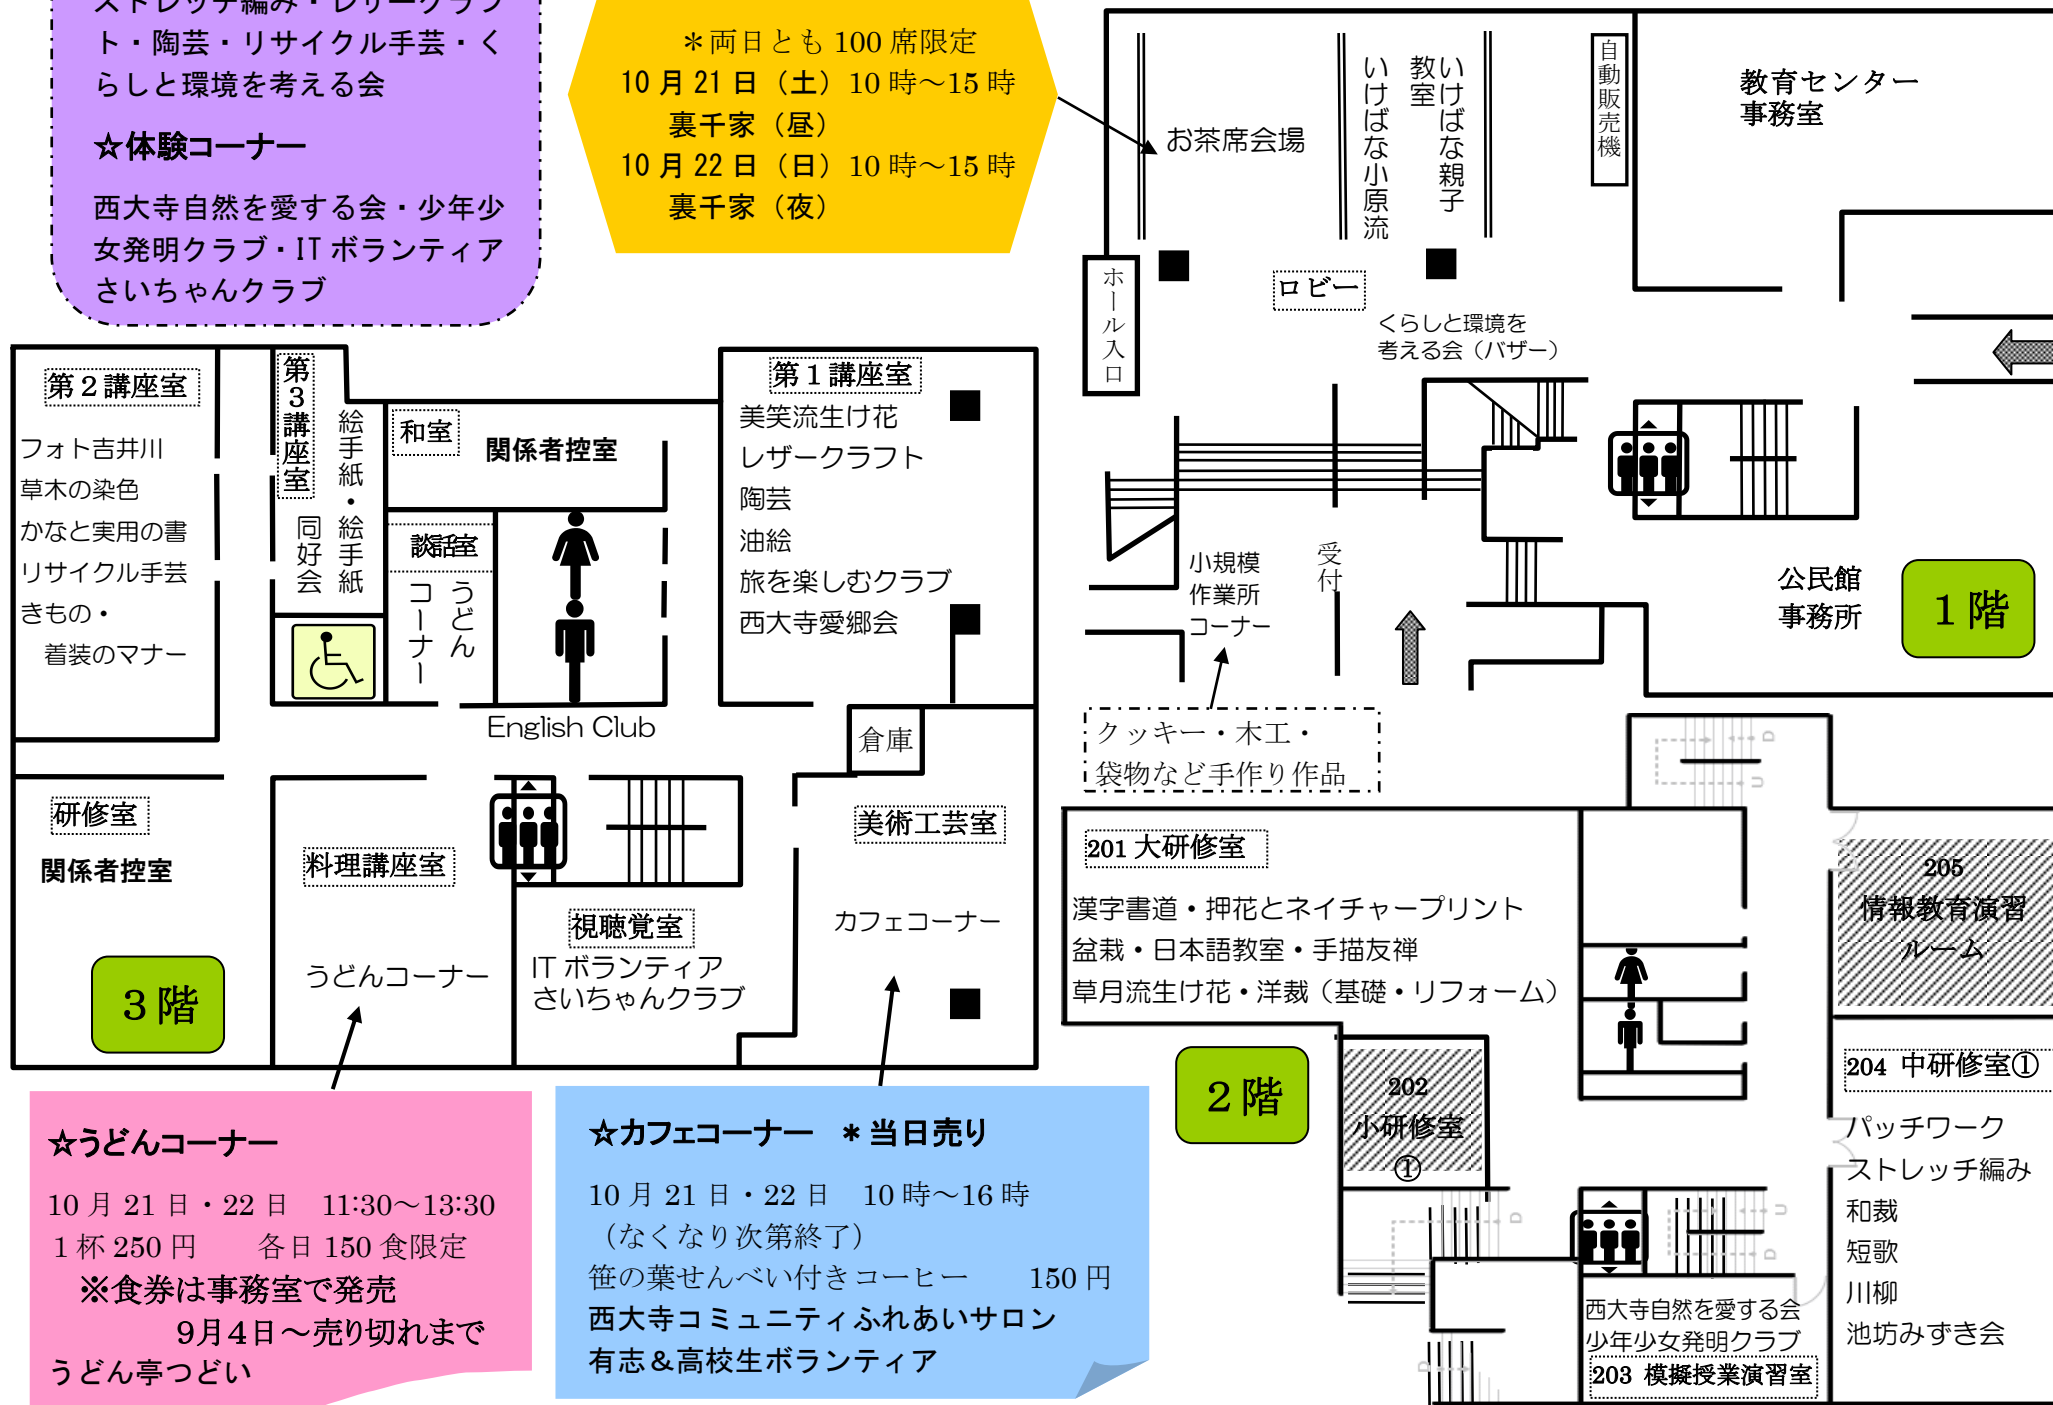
ストレッチ編み・レザークラフト・陶芸・リサイクル手芸・くらしと環境を考える会

☆体験コーナー

西大寺自然を愛する会・少年少女発明クラブ・IT ボランティア さいちゃんクラブ

＊両日とも 100 席限定
10 月 21 日（土）10 時～15 時
裏千家（昼）
10 月 22 日（日）10 時～15 時
裏千家（夜）

お茶席会場
いけばな小原流
いけばな親子教室
自動販売機
教育センター事務室
ホール入口
ロビー
くらしと環境を考える会（バザー）
小規模作業所コーナー
受付
公民館事務所
1 階
クッキー・木工・袋物など手作り作品

第２講座室
フォト吉井川
草木の染色
かなと実用の書
リサイクル手芸
きもの・着装のマナー
第３講座室
絵手紙・絵手紙同好会
和室
関係者控室
談話室
うどんコーナー
English Club
第１講座室
美笑流生け花
レザークラフト
陶芸
油絵
旅を楽しむクラブ
西大寺愛郷会
倉庫
研修室
関係者控室
料理講座室
うどんコーナー
視聴覚室
IT ボランティア
さいちゃんクラブ
美術工芸室
カフェコーナー
3 階

201 大研修室
漢字書道・押花とネイチャープリント
盆栽・日本語教室・手描友禅
草月流生け花・洋裁（基礎・リフォーム）
205 情報教育演習ルーム
204 中研修室①
パッチワーク
ストレッチ編み
和裁
短歌
川柳
池坊みずき会
2 階
202 小研修室①
西大寺自然を愛する会
少年少女発明クラブ
203 模擬授業演習室

☆うどんコーナー
10 月 21 日・22 日　11:30～13:30
1 杯 250 円　　各日 150 食限定
※食券は事務室で発売
9月4日～売り切れまで
うどん亭つどい

☆カフェコーナー　＊当日売り
10 月 21 日・22 日　10 時～16 時
（なくなり次第終了）
笹の葉せんべい付きコーヒー　　150 円
西大寺コミュニティふれあいサロン
有志＆高校生ボランティア